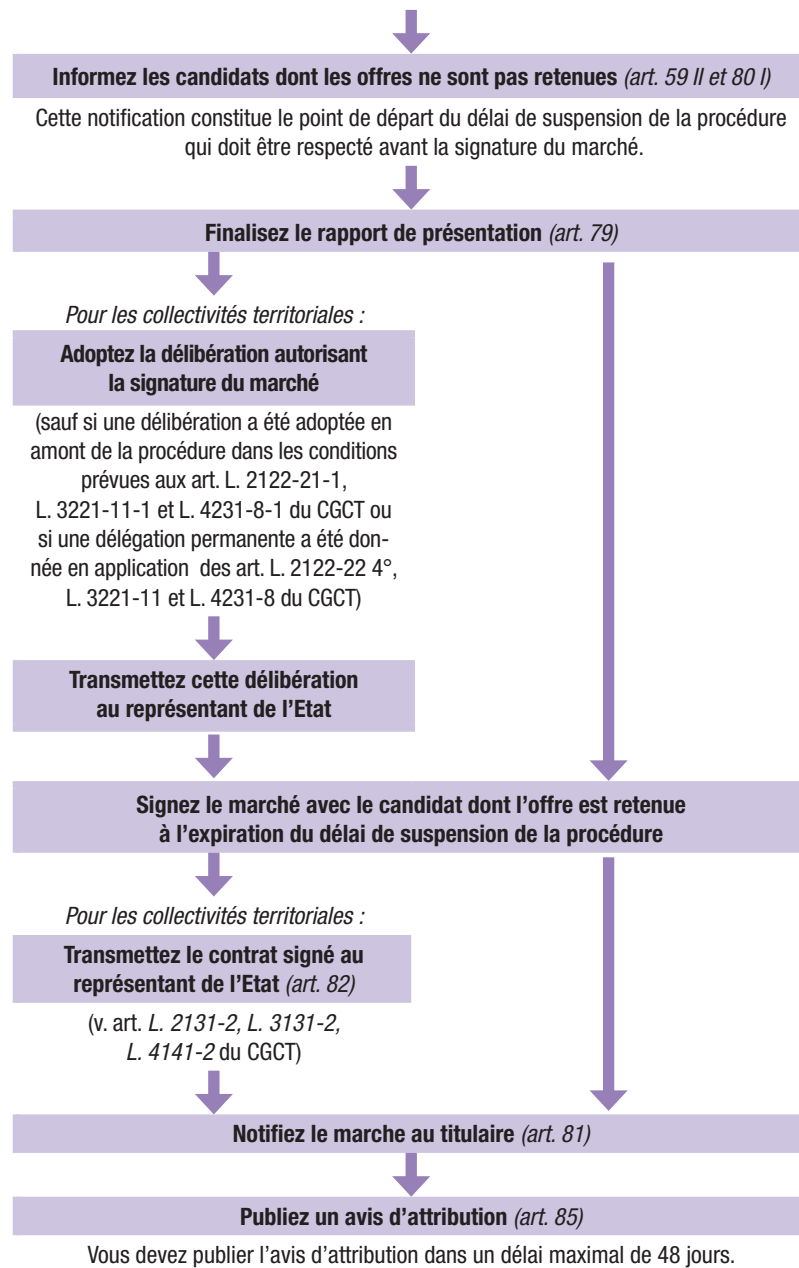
**Informez les candidats dont les offres ne sont pas retenues** *(art. 59 II et 80 I)*

Cette notification constitue le point de départ du délai de suspension de la procédure qui doit être respecté avant la signature du marché.

**Finalisez le rapport de présentation** *(art. 79)*

*Pour les collectivités territoriales :*

**Adoptez la délibération autorisant la signature du marché**

(sauf si une délibération a été adoptée en amont de la procédure dans les conditions prévues aux art. L. 2122-21-1, L. 3221-11-1 et L. 4231-8-1 du CGCT ou si une délégation permanente a été donnée en application des art. L. 2122-22 4°, L. 3221-11 et L. 4231-8 du CGCT)

**Transmettez cette délibération au représentant de l'Etat**

**Signez le marché avec le candidat dont l'offre est retenue à l'expiration du délai de suspension de la procédure**

*Pour les collectivités territoriales :*

**Transmettez le contrat signé au représentant de l'Etat** *(art. 82)*

(v. art. *L. 2131-2, L. 3131-2, L. 4141-2* du CGCT)

**Notifiez le marche au titulaire** *(art. 81)*

**Publiez un avis d'attribution** *(art. 85)*

Vous devez publier l'avis d'attribution dans un délai maximal de 48 jours.